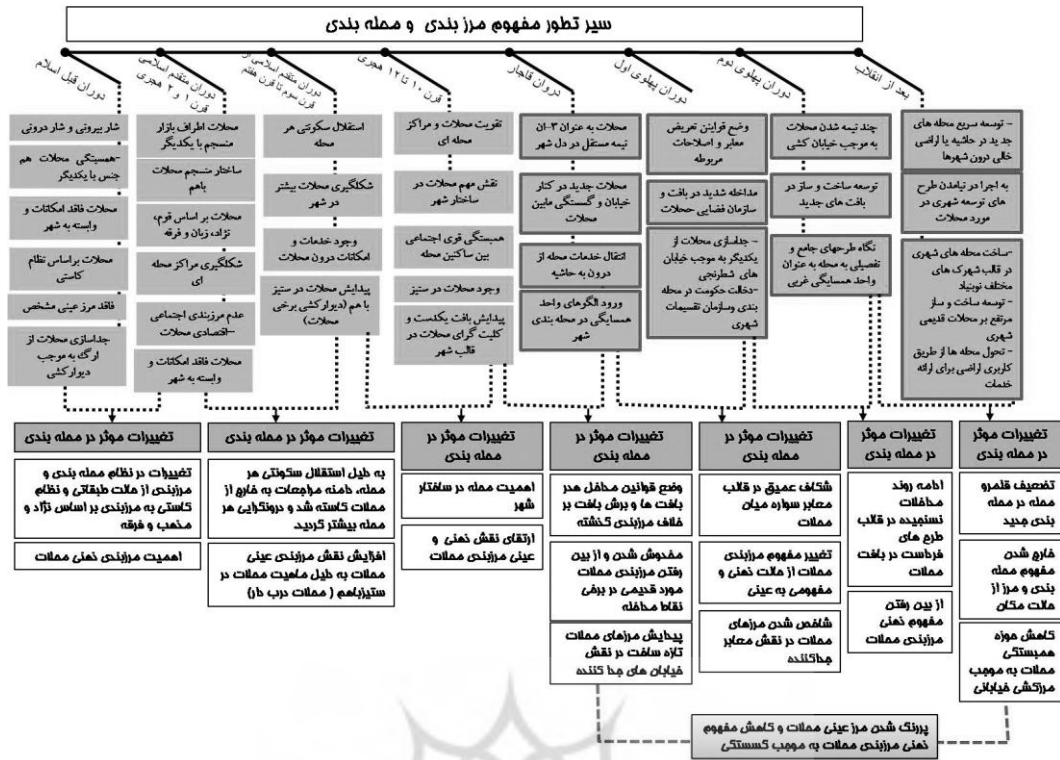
سیر تطور مفهوم مرز بندی و محله بندی

دوران قبل اسلام

شار بیرونی و شار درونی

-همبستگی محلات هم جنس با یکدیگر

محلات فاقد امکانات و وابسته به شهر

محلات براساس نظام کاستی

فاقد مرز عینی مشخص

جداسازی محلات از ارگ به موجب دیوارکشی

دوران متقدم اسلامی قرن ۱ و ۲ هجری

محلات اطراف بازار منسجم با یکدیگر

ساختار منسجم محلات باهم

محلات بر اساس قوم، نژاد، زبان و فرقه

شکلگیری مراکز محله ای

عدم مرزبندی اجتماعی -اقتصادی محلات

محلات فاقد امکانات و وابسته به شهر

دوران متاخر اسلامی قرن سوم تا قرن هفتم

استقلال سکونتی هر محله

شکلگیری محلات بیشتر در شهر

وجود خدمات و امکانات درون محلات

پیدایش محلات در ستیز با هم (دیوارکشی برخی محلات)

قرن ۱۰ تا ۱۲ هجری

تقویت محلات و مراکز محله ای

نقش مهم محلات در ساختار شهر

همبستگی قوی اجتماعی بین ساکنین محله

وجود محلات در ستیز

پیدایش بافت یکدست و کلیت گرای محلات در قالب شهر

دوران قاجار

محلات به عنوان ۳-۱۰ تیمه مستقل در دل شهر

محلات جدید در کنار خیابان و گسستگی مابین محلات

انتقال خدمات محله از درون به حاشیه

ورود الگوهای واحد همسایگی در محله بندی شهر

دوران پهلوی اول

وضع قوانین تعریض معابر و اصلاحات مربوطه

مداخله شدید در بافت و سازمان فضایی محلات

- جداسازی محلات از یکدیگر به موجب خیابان های شطرنجی
-دخالت حکومت در محله بندی وسازمان تقسیمات شهری

دوران پهلوی دوم

چند تیمه شدن محلات به موجب خیابان کشی

توسعه ساخت و ساز در بافت های جدید

نگاه طرحهای جامع و تفصیلی به محله به عنوان واحد همسایگی غربی

بعد از انقلاب

- توسعه سریع محله های جدید در حاشیه یا اراضی خالی درون شهرها

به اجرا در نیامدن طرح های توسعه شهری در مورد محلات

-ساخت محله های شهری در قالب شهرک های مختلف نوبنیاد
- توسعه ساخت و ساز مرتفع بر محلات قدیمی شهری
- تحول محله ها از طریق کاربری اراضی برای ارائه خدمات

تغییرات موثر در محله بندی

تغییرات در نظام محله بندی و مرزبندی از ملات طبقاتی و نظام کاستی به مرزبندی بر اساس نژاد و مذهب و فرقه

اهمیت مرزبندی ذهنی محلات

تغییرات موثر در محله بندی

به طیل استقلال سکونتی هر محله، دامنه مراجعات به فارج از محلات کاسته شد و درونگرایی هر محله بیشتر گردید

افزایش نقش مرزبندی عینی محلات به طیل ماهیت محلات در ستیزباهم ( محلات درب دار)

تغییرات موثر در محله بندی

اهمیت محله در ساختار شهر

ارتقای نقش ذهنی و عینی مرزبندی محلات

تغییرات موثر در محله بندی

وضع قوانین مخل هدر بافت ها و برش بافت بر خلاف مرزبندی گذشته

مخدوش شدن و از بین رفتن مرزبندی محلات مورد قدیمی در برخی نقاط محله

پیدایش مرزهای محلات تازه ساخت در نقش خیابان های جدا کننده

تغییرات موثر در محله بندی

شکاف عمیق در قالب معابر سواره میان محلات

تغییر مفهوم مرزبندی محلات از حالت ذهنی و مفهومی به عینی

شاخص شدن مرزهای محلات در نقش معابر جداکننده

تغییرات موثر در محله بندی

ادامه روند مداخلات نسنجیده در قالب طرح های فرادست در بافت محلات

از بین رفتن مفهوم ذهنی مرزبندی محلات

تغییرات موثر در محله بندی

تضعیف قلمرو محله در محله بندی جدید

خارج شدن مفهوم محله بندی و مرز از حالت مکان

کاهش حوزه همبستگی محلات به موجب مرزکشی خیابانی

پررنگ شدن مرز عینی محلات و کاهش مفهوم ذهنی مرزبندی محلات به موجب گسستگی